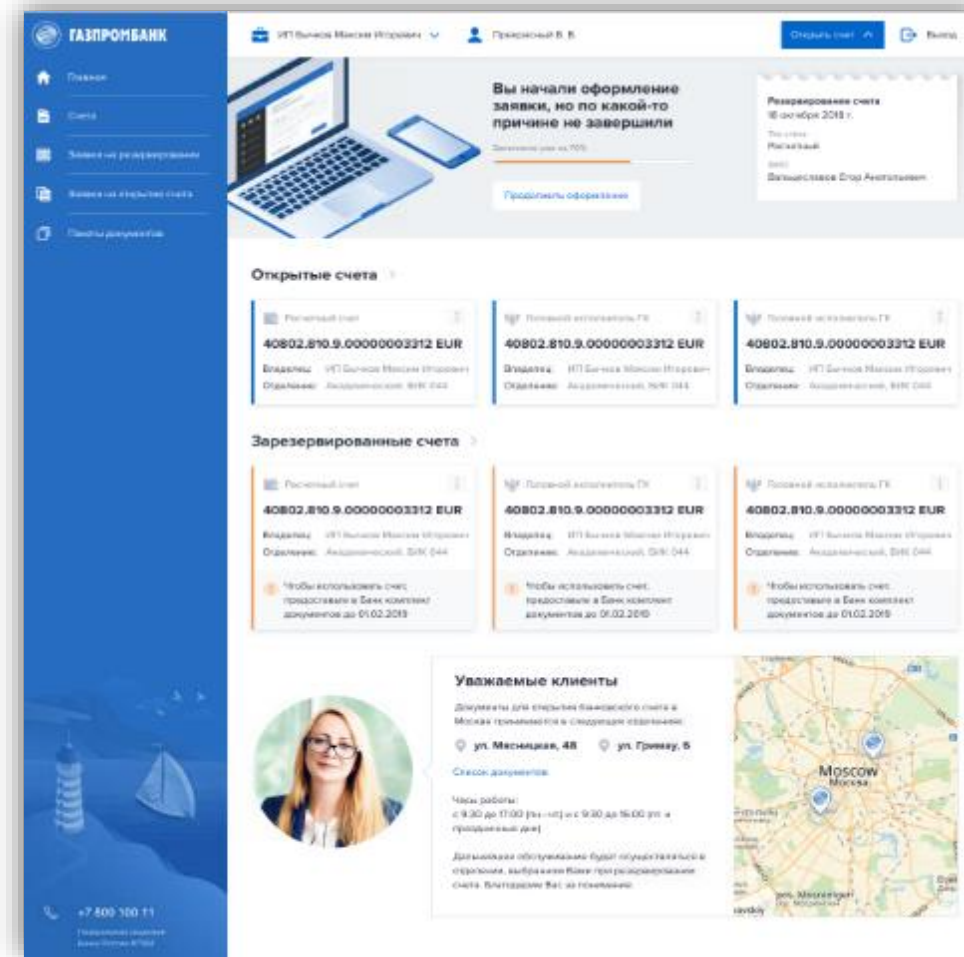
ГАЗПРОМБАНК

Главная
Счета
Заявки на резервирование
Заявки на открытие счета
Пакеты документов

ИП Бычков Максим Игоревич
Прекрасный В. В.
Открыть счет
Выход

Вы начали оформление заявки, но по какой-то причине не завершили

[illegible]

Продолжить оформление

Резервирование счета
18 октября 2018 г.
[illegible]
Расчетный
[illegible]
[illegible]

Открытые счета

Расчетный счет
40802.810.9.00000003312 EUR
Владелец: ИП Бычков Максим Игоревич
Отделение: Академический, БИК 044

Головной исполнитель ГК
40802.810.9.00000003312 EUR
Владелец: ИП Бычков Максим Игоревич
Отделение: Академический, БИК 044

Головной исполнитель ГК
40802.810.9.00000003312 EUR
Владелец: ИП Бычков Максим Игоревич
Отделение: Академический, БИК 044

Зарезервированные счета

Расчетный счет
40802.810.9.00000003312 EUR
Владелец: ИП Бычков Максим Игоревич
Отделение: Академический, БИК 044
Чтобы использовать счет, предоставьте в Банк комплект документов до 01.02.2019

Головной исполнитель ГК
40802.810.9.00000003312 EUR
Владелец: ИП Бычков Максим Игоревич
Отделение: Академический, БИК 044
Чтобы использовать счет, предоставьте в Банк комплект документов до 01.02.2019

Головной исполнитель ГК
40802.810.9.00000003312 EUR
Владелец: ИП Бычков Максим Игоревич
Отделение: Академический, БИК 044
Чтобы использовать счет, предоставьте в Банк комплект документов до 01.02.2019

Уважаемые клиенты

Документы для открытия банковского счета в Москве принимаются в следующих отделениях:

ул. Мясницкая, 48
ул. Гримау, 6

Список документов

Часы работы:
с 9:30 до 17:00 (пн - чт) и с 9:30 до 16:00 (пт и праздничные дни)

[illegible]

Moscow
Москва

+7 800 100 11
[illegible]